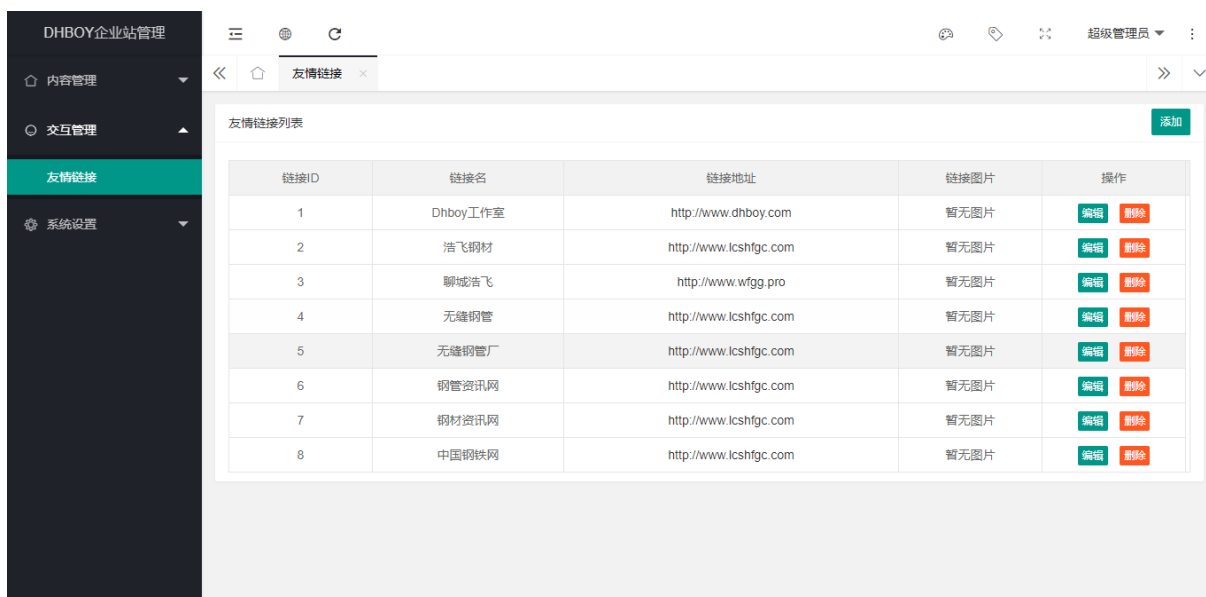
DHBOY企业站管理

内容管理

交互管理

友情链接

系统设置

超级管理员

友情链接 ×

友情链接列表

添加

| 链接ID | 链接名 | 链接地址 | 链接图片 | 操作 |
|---|---|---|---|---|
| 1 | Dhboy工作室 | http://www.dhboy.com | 暂无图片 | 编辑 删除 |
| 2 | 浩飞钢材 | http://www.lcshfgc.com | 暂无图片 | 编辑 删除 |
| 3 | 聊城浩飞 | http://www.wfgg.pro | 暂无图片 | 编辑 删除 |
| 4 | 无缝钢管 | http://www.lcshfgc.com | 暂无图片 | 编辑 删除 |
| 5 | 无缝钢管厂 | http://www.lcshfgc.com | 暂无图片 | 编辑 删除 |
| 6 | 钢管资讯网 | http://www.lcshfgc.com | 暂无图片 | 编辑 删除 |
| 7 | 钢材资讯网 | http://www.lcshfgc.com | 暂无图片 | 编辑 删除 |
| 8 | 中国钢铁网 | http://www.lcshfgc.com | 暂无图片 | 编辑 删除 |